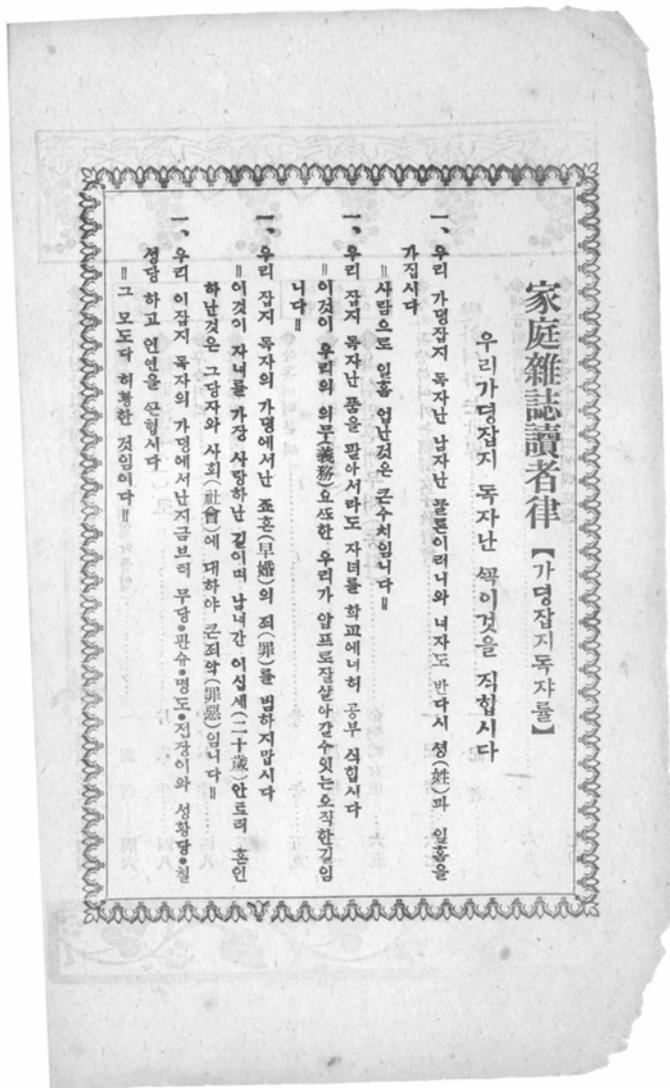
家庭雜誌讀者律【가뎡잡지독쟈률】

우리가뎡잡지 독자난 쎅이것을 직힙시다

一、우리 가뎡잡지 독자난 남자난 물론이려니와 녀자도 반다시 셩(姓)과 일홈을 가집시다
＝사람으로 일홈 업난것은 큰수치입니다＝

一、우리 잡지 독자난 품을 팔아서라도 자녀를 학교에너허 공부 식힙시다
＝이것이 우리의 의무(義務)요또한 우리가 압프로잘살아갈수잇는오직한길입니다＝

一、우리 잡지 독자의 가뎡에서난 조혼(早婚)의 죄(罪)를 범하지맙시다
＝이것이 자녀를 가장 사랑하난 길이며 남녀간 이십세(二十歲)안으로 혼인하난것은 그당자와 사회(社會)에 대하야 큰죄악(罪惡)임니다＝

一、우리 이잡지 독자의 가뎡에서난지금브터 무당•판슈•명도•집장이와 성황당•칠셩당 하고 인연을 끈읍시다
＝그 모도다 허황한 것입이다＝